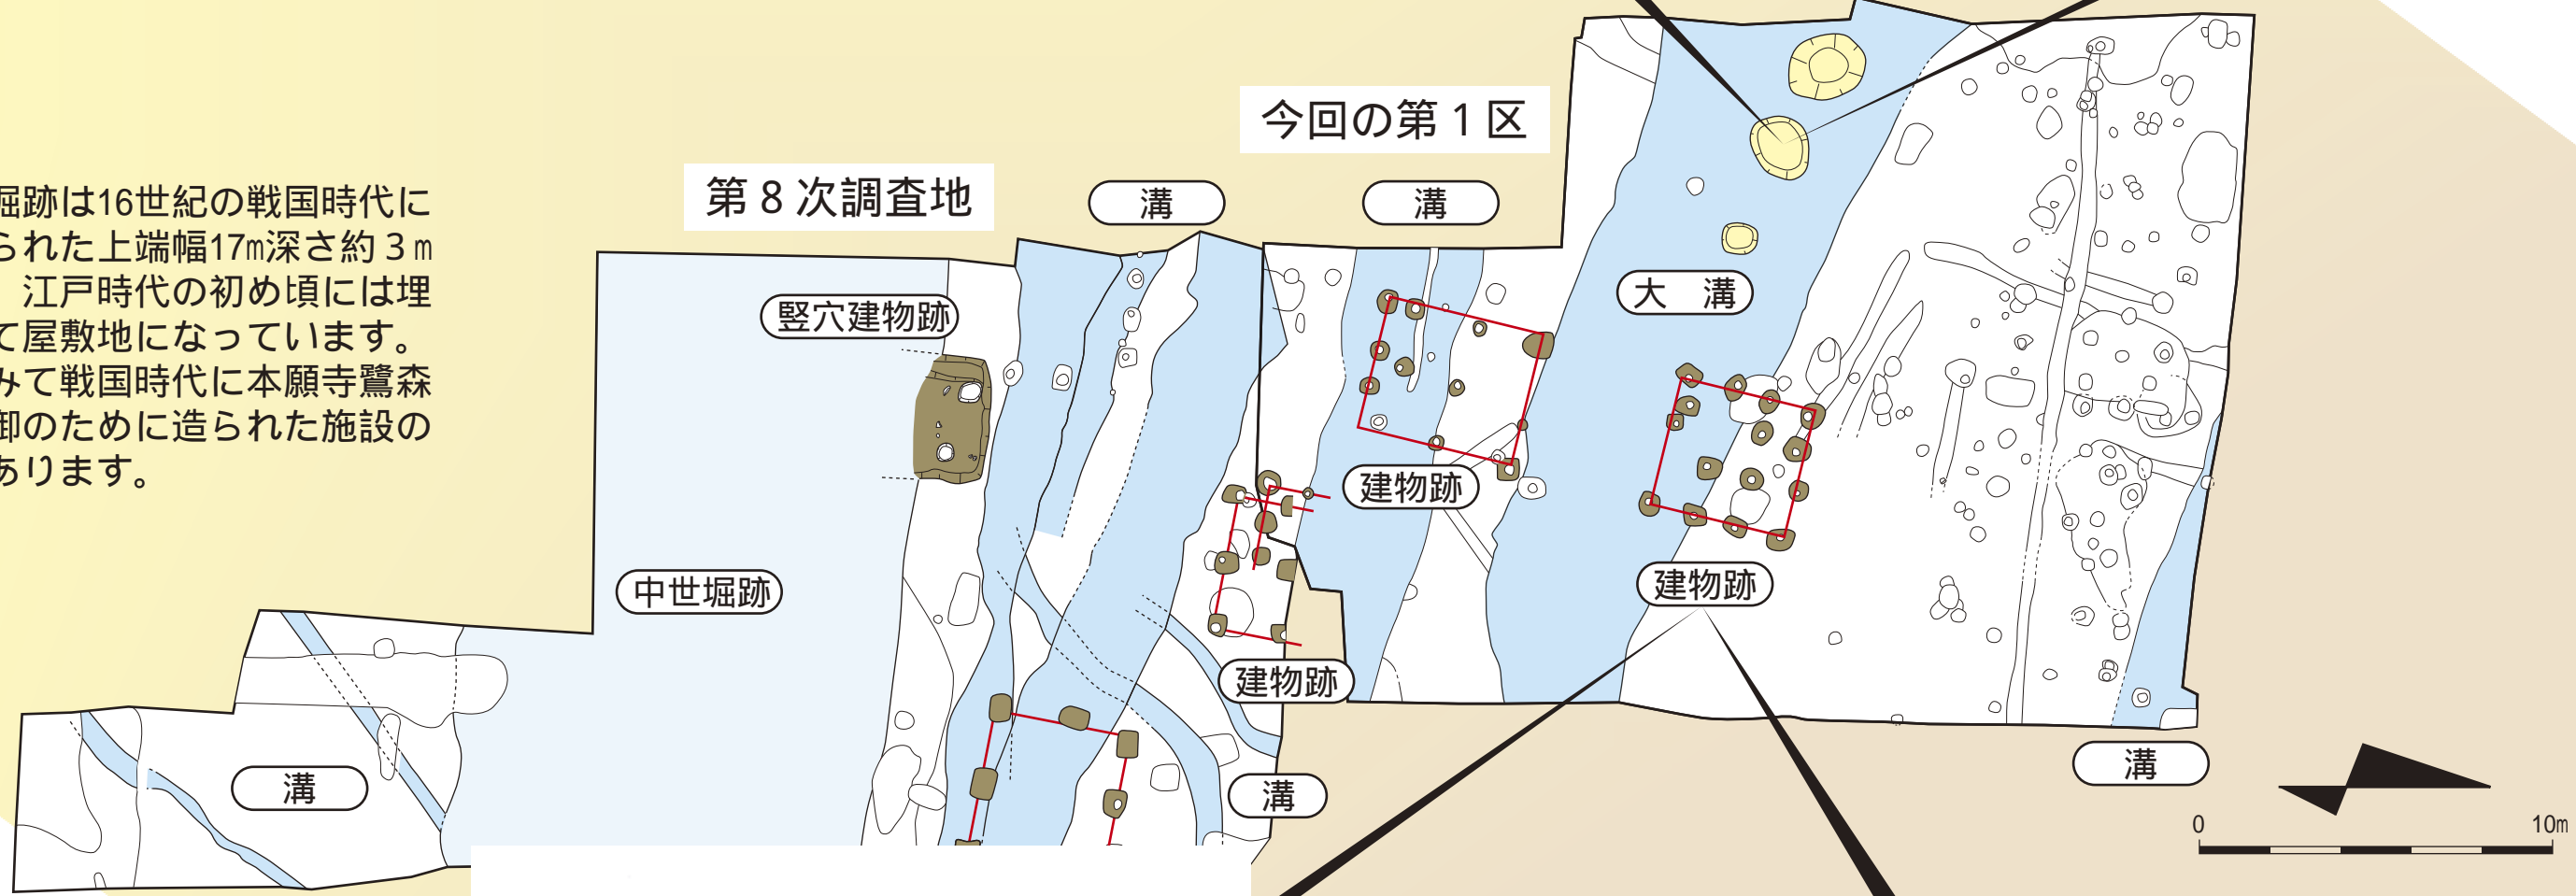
掘跡は16世紀の戦国時代に
られた上端幅17ｍ深さ約３ｍ
江戸時代の初め頃には埋
て屋敷地になっています。
みて戦国時代に本願寺鷺森
御のために造られた施設の
あります。

今回の第１区

第８次調査地

溝

溝

竪穴建物跡

大　溝

建物跡

建物跡

中世堀跡

建物跡

溝

溝

溝

0

10ｍ